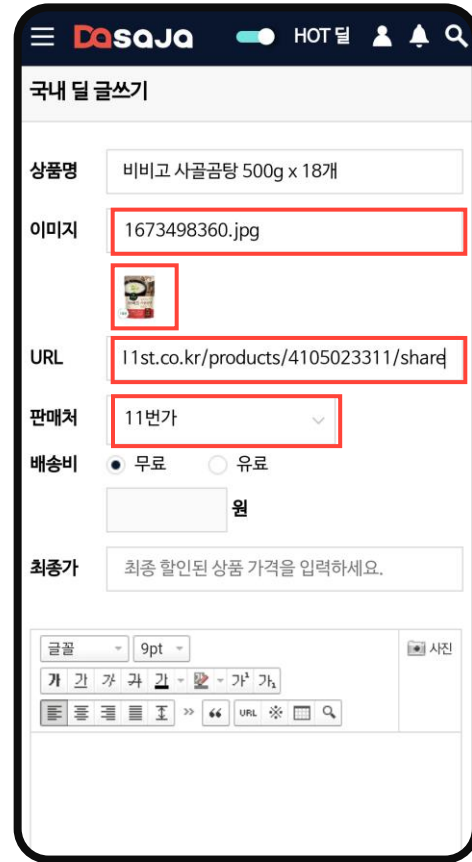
Dasaja HOT 딜

국내 딜 글쓰기

상품명 비비고 사골곰탕 500g x 18개

이미지 1673498360.jpg

URL l1st.co.kr/products/4105023311/share

판매처 11번가

배송비 무료 유료

원

최종가 최종 할인된 상품 가격을 입력하세요.

글꼴 9pt 사진

가 가 가 가 가 가 가 가

URL